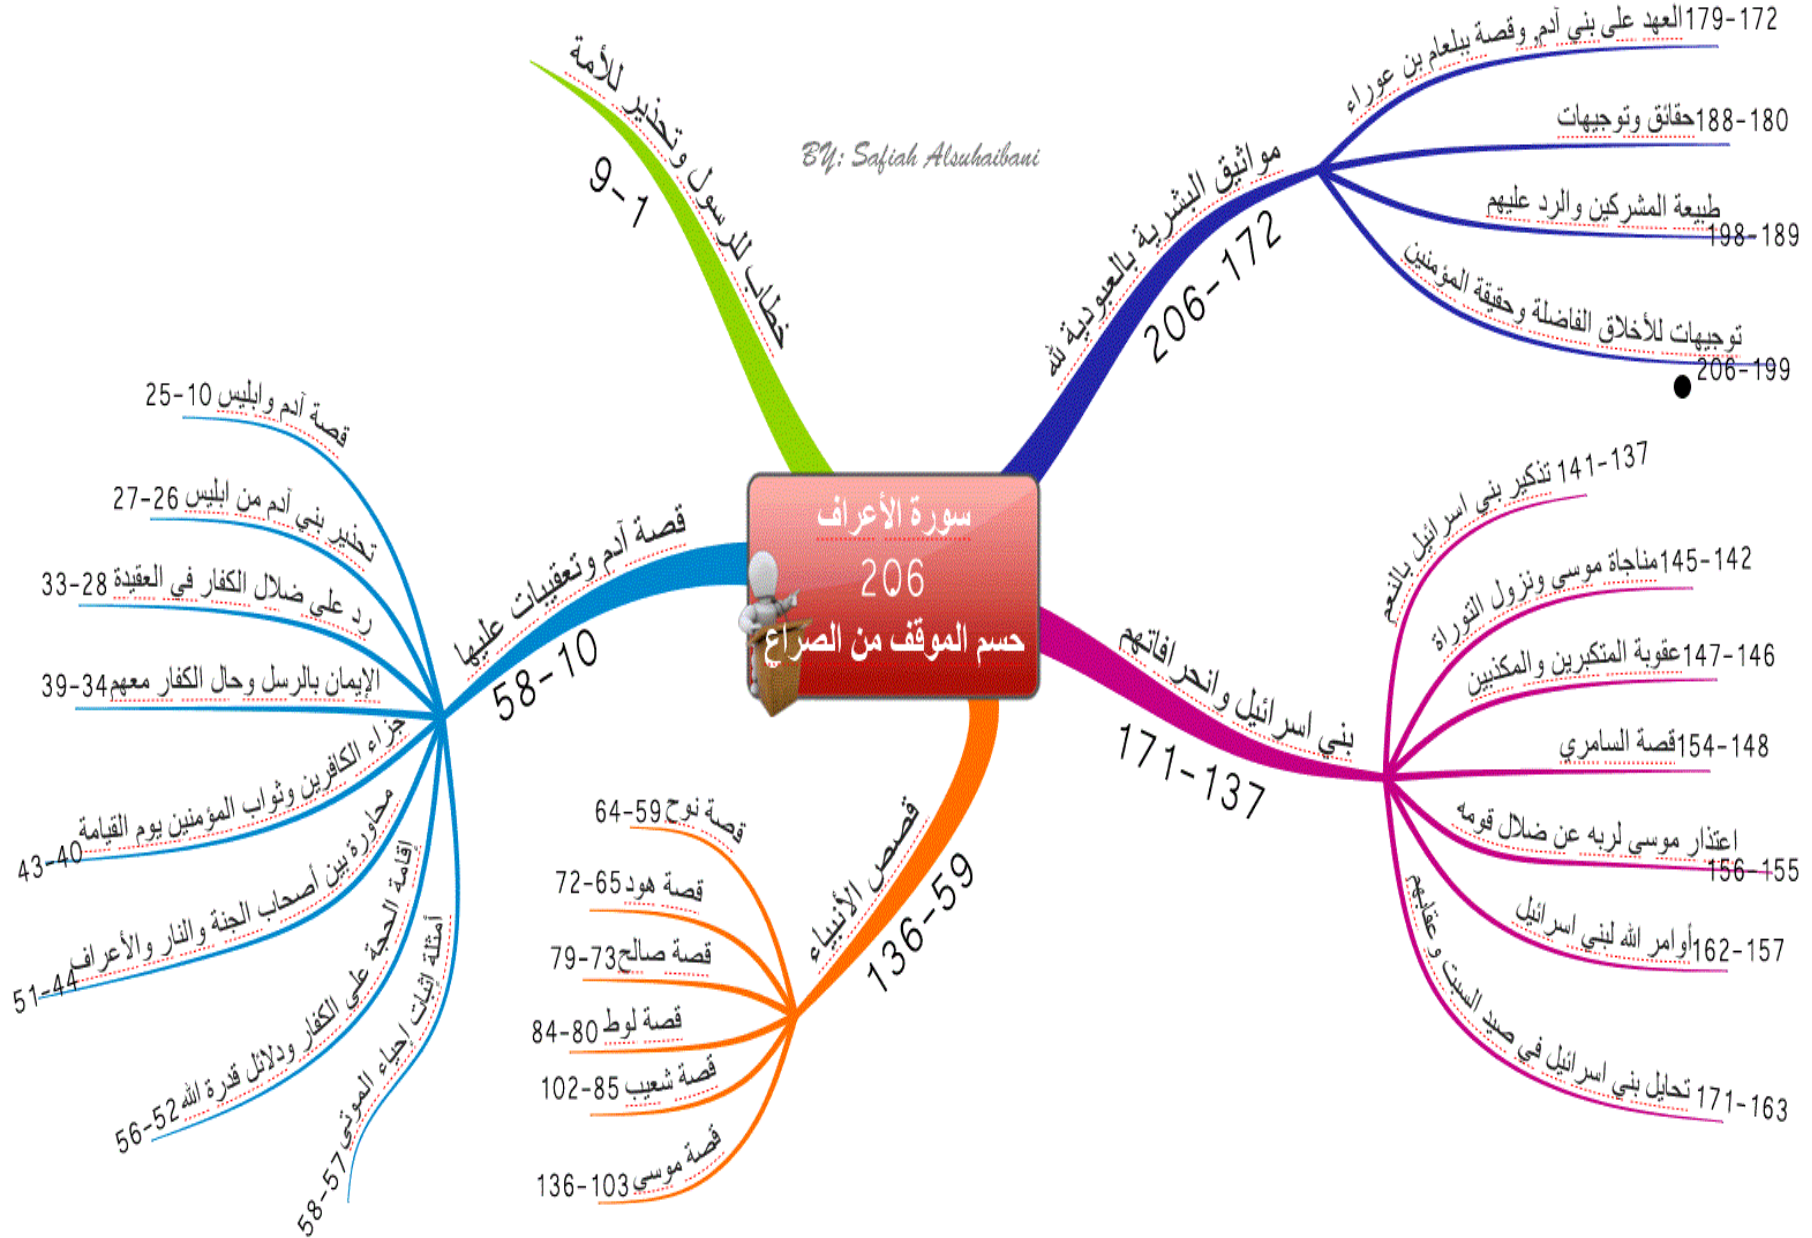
سورة الأعراف
206
حسم الموقف من الصراع

BY: Safiah Alsuhaibani

خطاب للرسول وتحذير للأمة
9-1

مواثيق البشرية بالعبودية لله
206-172

179-172العهد على بني آدم وقصة ببلعام بن عوراء
188-180حقائق وتوجيهات
طبيعة المشركين والرد عليهم
198-189
توجيهات للأخلاق الفاضلة وحقيقة المؤمنين
206-199

قصة آدم وتعقيبات عليها
58-10

قصة آدم وابليس 10-25
تحذير بني آدم من ابليس 26-27
رد على ضلال الكفار في العقيدة 28-33
الإيمان بالرسل وحال الكفار معهم34-39
جزاء الكافرين وثواب المؤمنين يوم القيامة
43-40
محاورة بين أصحاب الجنة والنار والأعراف
51-44
إقامة الحجة على الكفار ودلائل قدرة الله 52-56
أمثلة إثبات إحياء الموتى
58-57

قصص الأنبياء
136-59

قصة نوح 59-64
قصة هود 65-72
قصة صالح73-79
قصة لوط 80-84
قصة شعيب 85-102
قصة موسى 103-136

بني اسرائيل وانحرافاتهم
171-137

141-137 تذكير بني اسرائيل بالنعم
145-142مناجاة موسى ونزول التوراة
147-146عقوبة المتكبرين والمكذبين
154-148قصة السامري
اعتذار موسى لربه عن ضلال قومه
156-155
162-157أوامر الله لبني اسرائيل
تحايل بني اسرائيل في صيد السبت و عقابهم
171-163